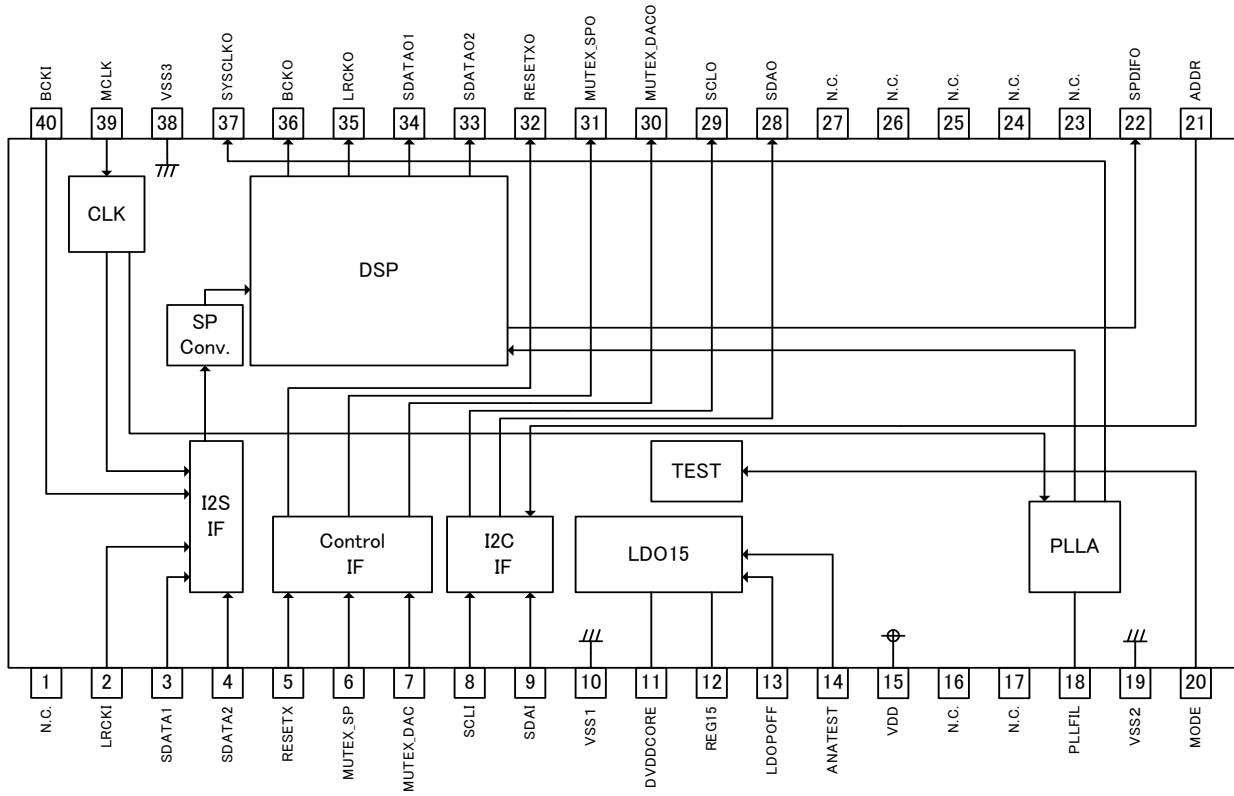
BCKI
40
MCLK
39
VSS3
38
SYSCLKO
37
BCKO
36
LRCKO
35
SDATAO1
34
SDATAO2
33
RESETXO
32
MUTEX_SPO
31
MUTEX_DACO
30
SCLO
29
SDAO
28
N.C.
27
N.C.
26
N.C.
25
N.C.
24
N.C.
23
SPDIFO
22
ADDR
21

CLK

DSP

SP Conv.

I2S IF

Control IF

I2C IF

TEST

LDO15

PLLA

1
N.C.
2
LRCKI
3
SDATA1
4
SDATA2
5
RESETX
6
MUTEX_SP
7
MUTEX_DAC
8
SCLI
9
SDAI
10
VSS1
11
DVDDCORE
12
REG15
13
LDOPOFF
14
ANATEST
15
VDD
16
N.C.
17
N.C.
18
PLLFIL
19
VSS2
20
MODE